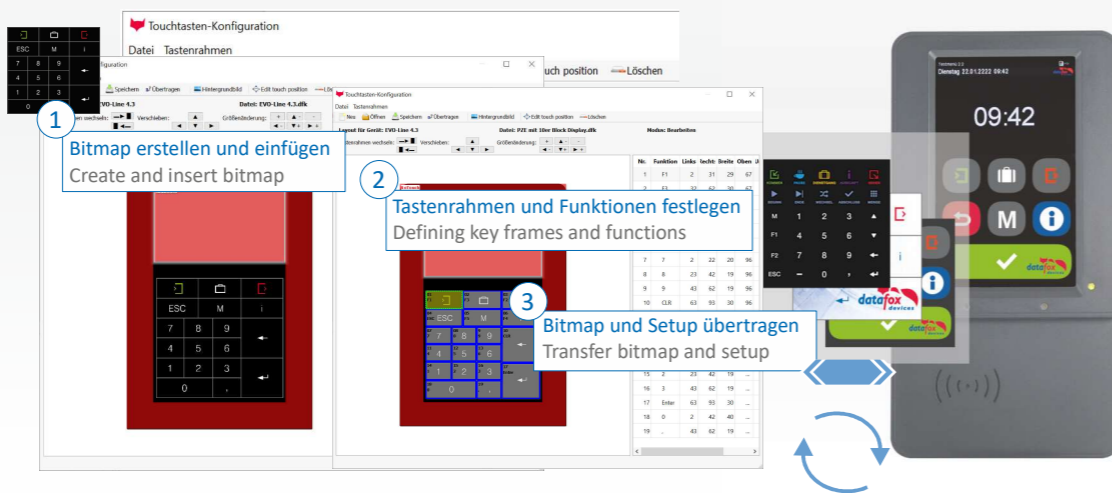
Touchtasten-Konfiguration
Datei Tastenrahmen
Touch position Löschen

ESC M i
7 8 9
4 5 6
1 2 3
0 ,

Speichern Übertragen Hintergrundbild Edit touch position Löschen
EVO-Line 4.3
Datei: EVO-Line 4.3.dfk
Verschieben: Größenänderung:

1
Bitmap erstellen und einfügen
Create and insert bitmap

ESC M i
7 8 9
4 5 6
1 2 3
0 ,

Touchtasten-Konfiguration
Datei Tastenrahmen
Neu Öffnen Speichern Übertragen Hintergrundbild Edit touch position Löschen
Layout für Gerät: EVO-Line 4.3
Datei: PZE mit 10er Block Display.dfk
Modus: Bearbeiten
Verschieben: Größenänderung:

2
Tastenrahmen und Funktionen festlegen
Defining key frames and functions

| Nr. | Funktion | Links | Oben | Breite | Oben |
|---|---|---|---|---|---|
| 1 | F1 | 2 | 31 | 29 | 67 |
| 2 | F3 | 31 | 62 | 30 | 67 |
| 7 | 7 | 2 | 22 | 20 | 96 |
| 8 | 8 | 23 | 42 | 19 | 96 |
| 9 | 9 | 43 | 62 | 19 | 96 |
| 10 | CLR | 63 | 93 | 30 | 96 |
| 15 | 2 | 23 | 42 | 19 | |
| 16 | 3 | 43 | 62 | 19 | |
| 17 | Enter | 63 | 93 | 30 | |
| 18 | 0 | 2 | 42 | 40 | |
| 19 | , | 43 | 62 | 19 | |

ESC M
7 8 9
4 5 6
1 2 3
0

3
Bitmap und Setup übertragen
Transfer bitmap and setup

M 1 2 3 4
F1 4 5 6 7
F2 7 8 9
ESC 0 ,

Dienstag 22.01.2022 09:42
09:42
M
datafox devices